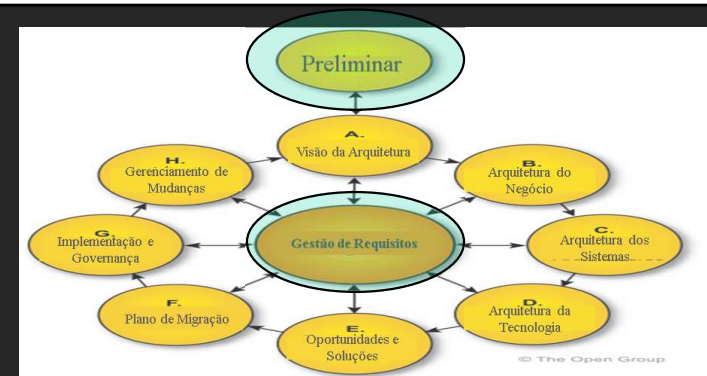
Preliminar

A.
Visão da Arquitetura

B.
Arquitetura do Negócio

C.
Arquitetura dos Sistemas

D.
Arquitetura da Tecnologia

E.
Oportunidades e Soluções

F.
Plano de Migração

G.
Implementação e Governança

H.
Gerenciamento de Mudanças

Gestão de Requisitos

© The Open Group